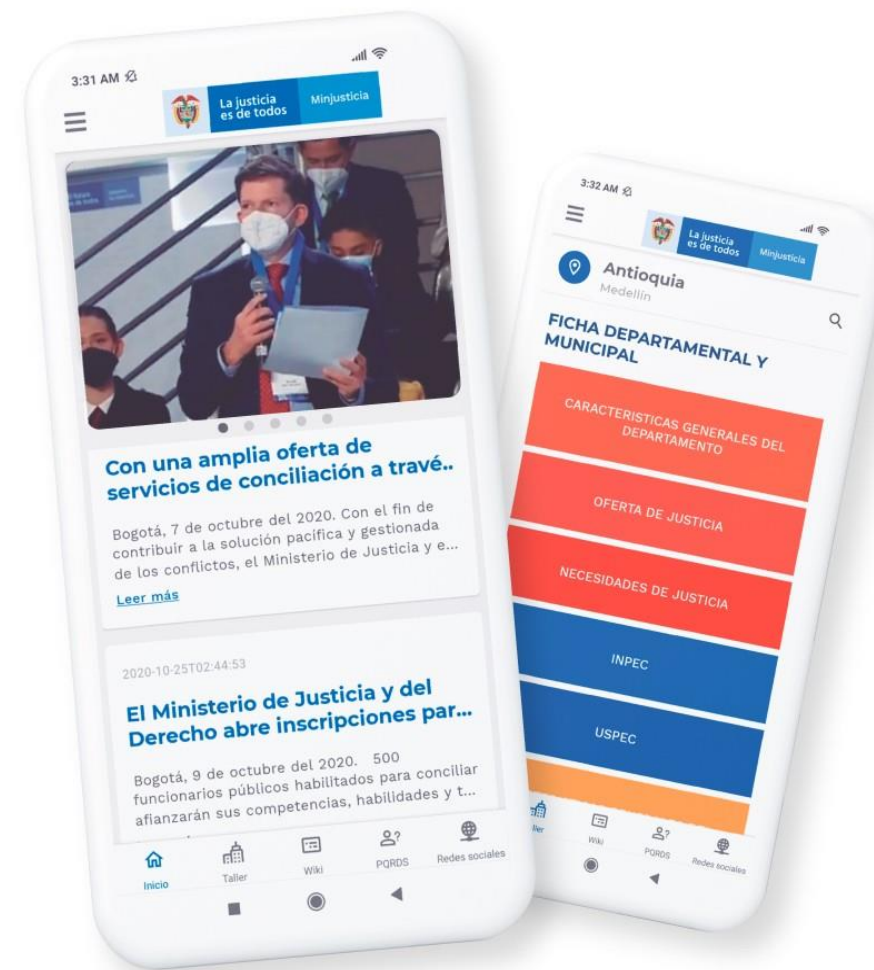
3:31 AM

La justicia es de todos Minjusticia

Con una amplia oferta de servicios de conciliación a travé..

Bogotá, 7 de octubre del 2020. Con el fin de contribuir a la solución pacifica y gestionada de los conflictos, el Ministerio de Justicia y e...

Leer más

2020-10-25T02:44:53

El Ministerio de Justicia y del Derecho abre inscripciones par...

Bogotá, 9 de octubre del 2020. 500 funcionarios públicos habilitados para conciliar afianzarán sus competencias, habilidades y t...

Inicio Taller Wiki PQRDS Redes sociales

3:32 AM

La justicia es de todos Minjusticia

Antioquia
Medellín

FICHA DEPARTAMENTAL Y MUNICIPAL

CARACTERISTICAS GENERALES DEL DEPARTAMENTO

OFERTA DE JUSTICIA

NECESIDADES DE JUSTICIA

INPEC

USPEC

Taller Wiki PQRDS Redes sociales